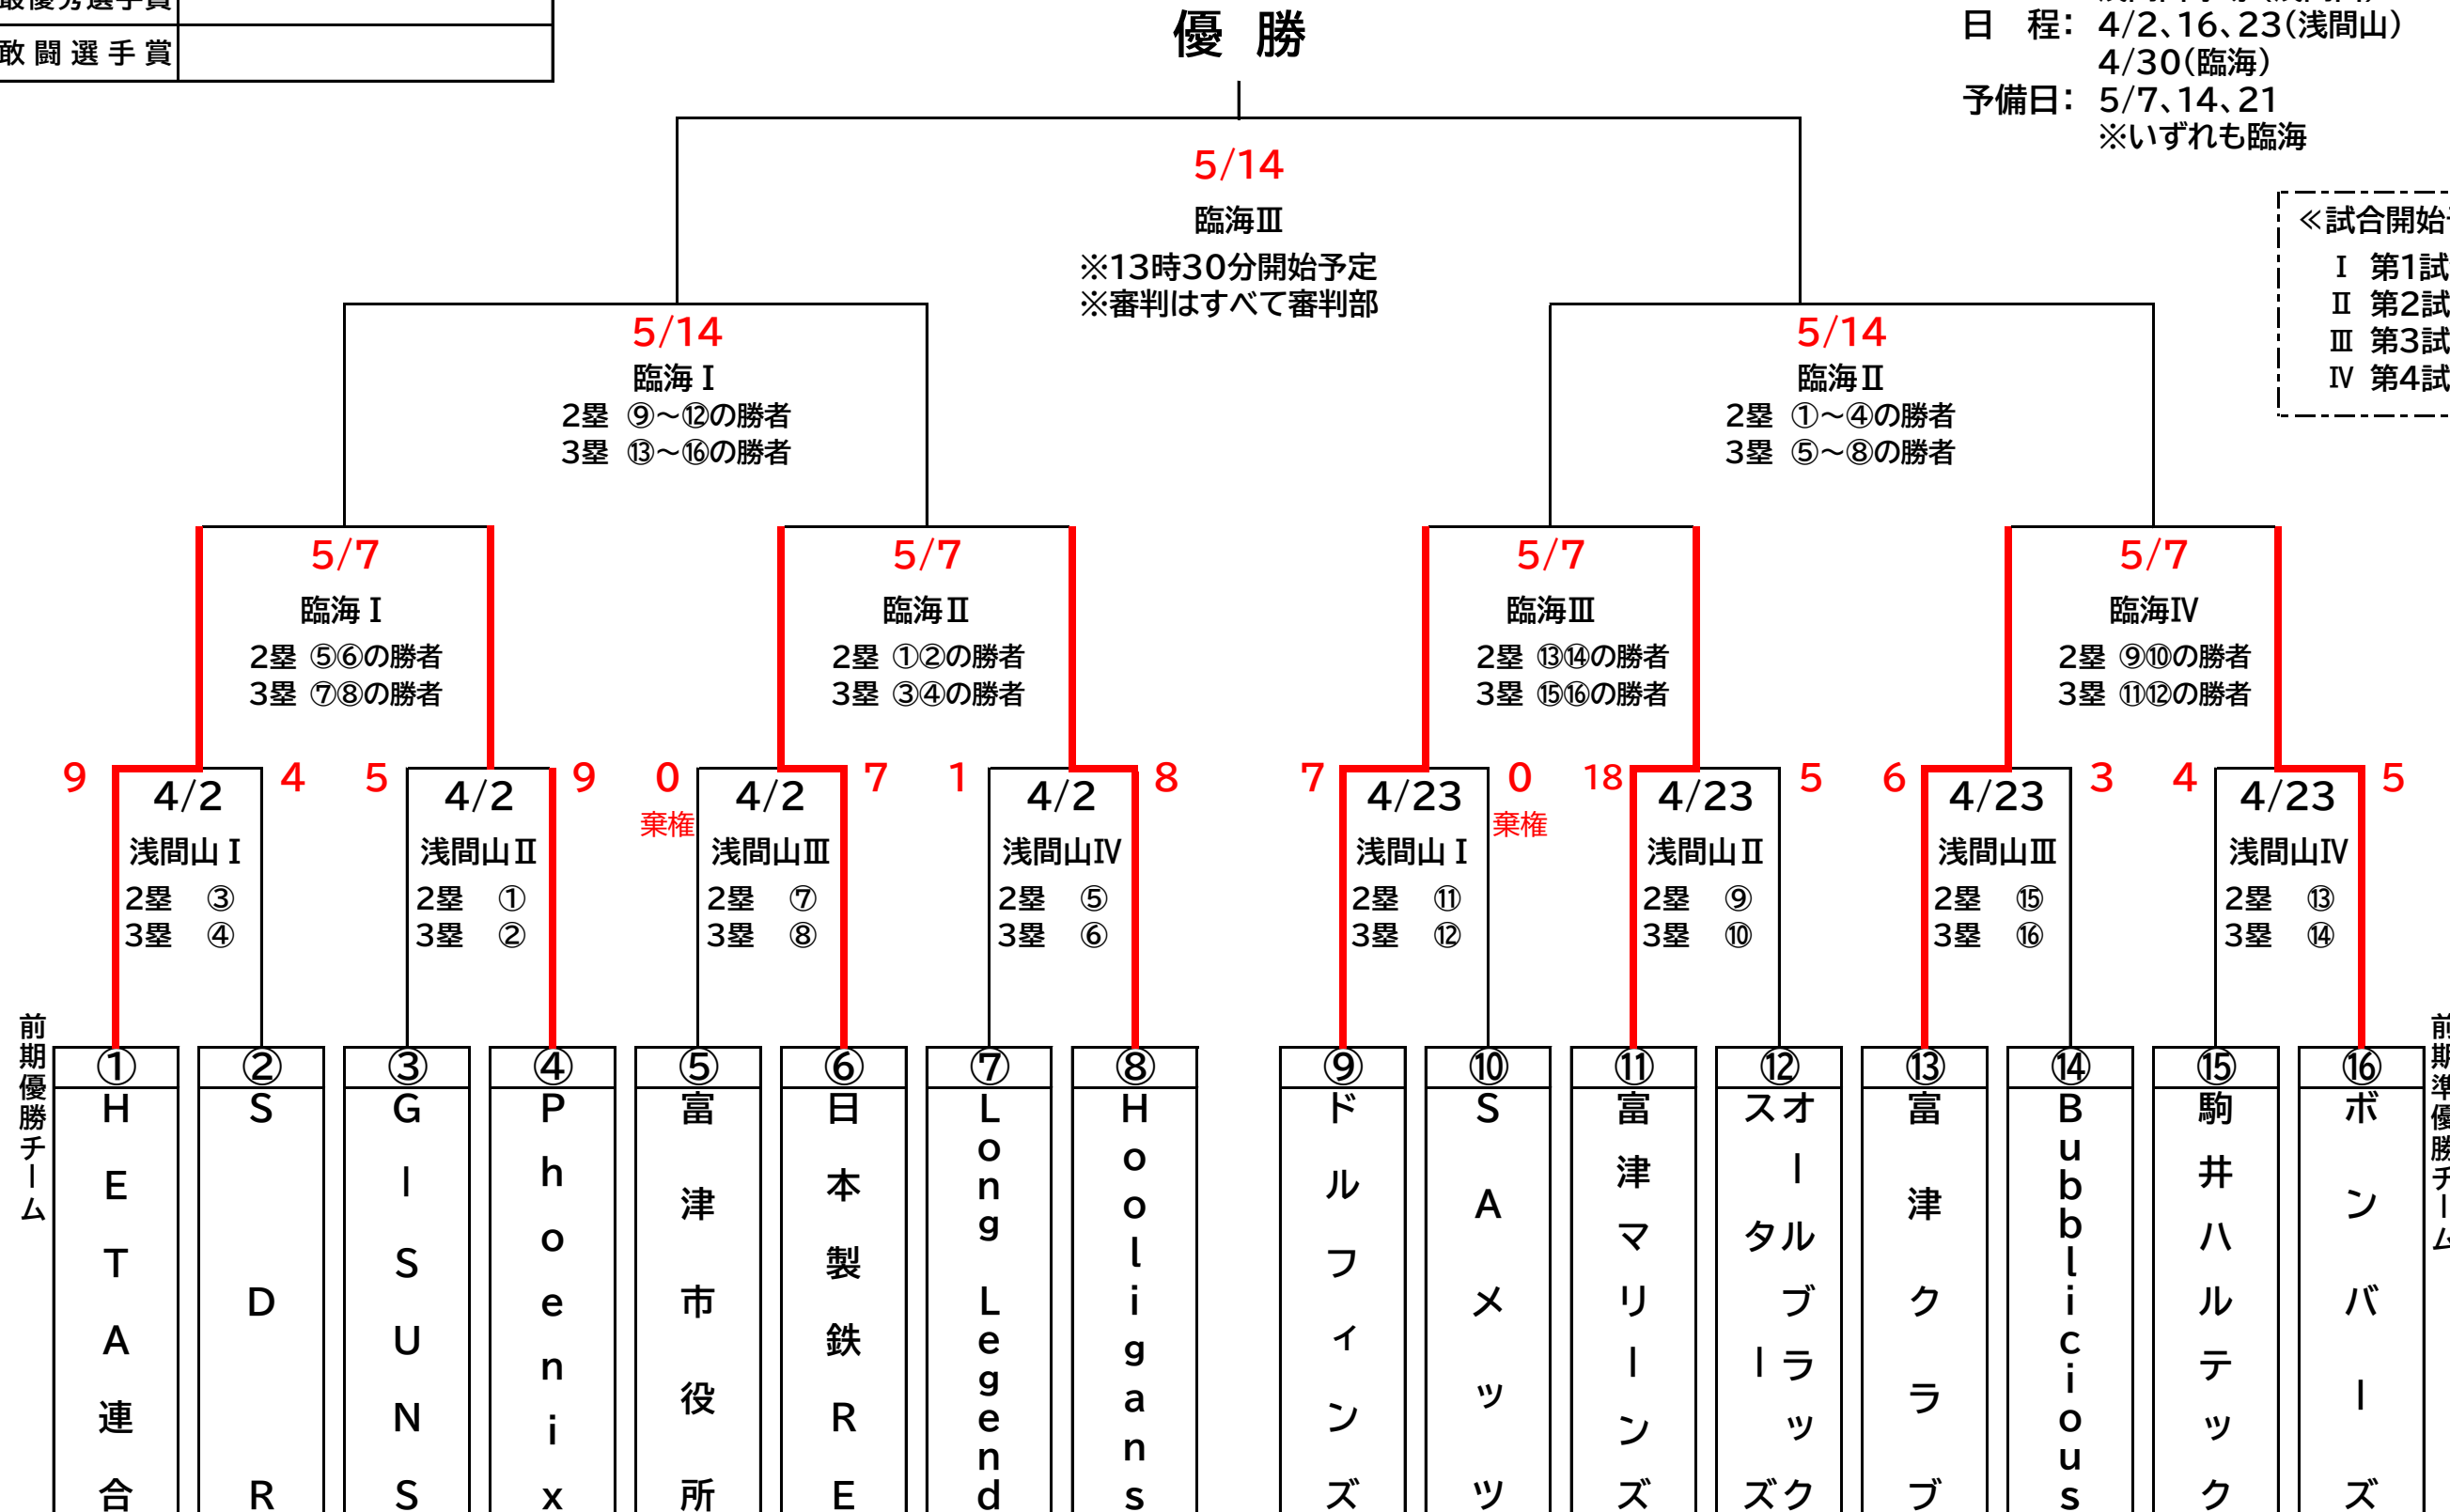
最優秀選手賞
敢闘選手賞

優　勝

日　程：4/2、16、23(浅間山)
4/30(臨海)
予備日：5/7、14、21
※いずれも臨海

≪試合開始
Ⅰ　第1試
Ⅱ　第2試
Ⅲ　第3試
Ⅳ　第4試

5/14
臨海Ⅲ
※13時30分開始予定
※審判はすべて審判部

5/14
臨海Ⅰ
2塁　⑨～⑫の勝者
3塁　⑬～⑯の勝者

5/14
臨海Ⅱ
2塁　①～④の勝者
3塁　⑤～⑧の勝者

5/7
臨海Ⅰ
2塁　⑤⑥の勝者
3塁　⑦⑧の勝者

5/7
臨海Ⅱ
2塁　①②の勝者
3塁　③④の勝者

5/7
臨海Ⅲ
2塁　⑬⑭の勝者
3塁　⑮⑯の勝者

5/7
臨海Ⅳ
2塁　⑨⑩の勝者
3塁　⑪⑫の勝者

9　4/2　4
浅間山Ⅰ
2塁　③
3塁　④

5　4/2　9
浅間山Ⅱ
2塁　①
3塁　②

0　棄権　4/2　7
浅間山Ⅲ
2塁　⑦
3塁　⑧

1　4/2　8
浅間山Ⅳ
2塁　⑤
3塁　⑥

7　4/23　0　棄権
浅間山Ⅰ
2塁　⑪
3塁　⑫

18　4/23　5
浅間山Ⅱ
2塁　⑨
3塁　⑩

6　4/23　3
浅間山Ⅲ
2塁　⑮
3塁　⑯

4　4/23　5
浅間山Ⅳ
2塁　⑬
3塁　⑭

前期優勝チーム

① HETA連合
② SDR
③ GISUNS
④ Phoenix
⑤ 富津市役所
⑥ 日本製鉄RE
⑦ Long Legend
⑧ Hooligans
⑨ ドルフィンズ
⑩ SAメッツ
⑪ 富津マリーンズ
⑫ スオールターブラックス
⑬ 富津クラブ
⑭ Bubblicious
⑮ 駒井ハルテック
⑯ ボンバーズ

前期準優勝チーム